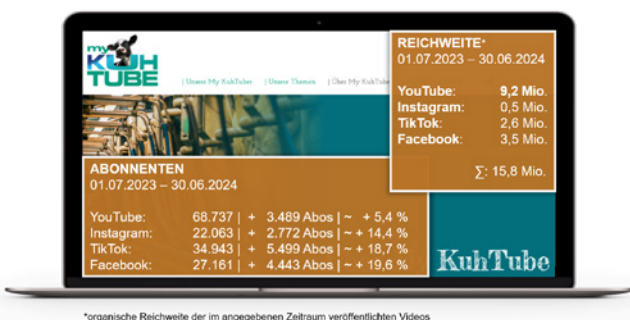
my KUH TUBE

| Unser My KuhTuber | Unsere Themen | Über My KuhTube

REICHWEITE*
01.07.2023 – 30.06.2024

| | |
|---|---|
| YouTube: | 9,2 Mio. |
| Instagram: | 0,5 Mio. |
| TikTok: | 2,6 Mio. |
| Facebook: | 3,5 Mio. |

∑: 15,8 Mio.

ABONNENTEN
01.07.2023 – 30.06.2024

| | | | |
|---|---|---|---|
| YouTube: | 68.737 | + 3.489 Abos | ~ + 5,4 % |
| Instagram: | 22.063 | + 2.772 Abos | ~ + 14,4 % |
| TikTok: | 34.943 | + 5.499 Abos | ~ + 18,7 % |
| Facebook: | 27.161 | + 4.443 Abos | ~ + 19,6 % |

KuhTube

*organische Reichweite der im angegebenen Zeitraum veröffentlichten Videos